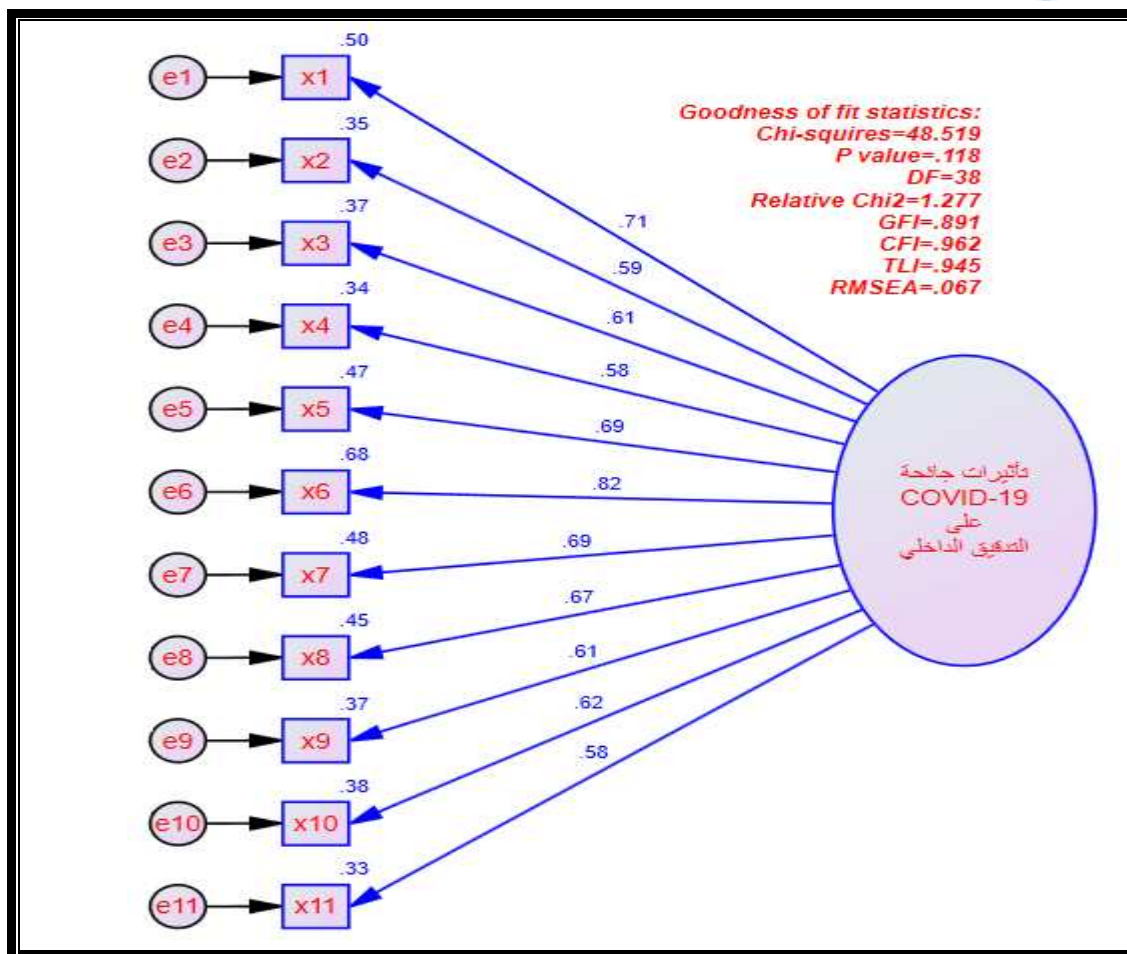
e1 x1 .50
e2 x2 .35
e3 x3 .37
e4 x4 .34
e5 x5 .47
e6 x6 .68
e7 x7 .48
e8 x8 .45
e9 x9 .37
e10 x10 .38
e11 x11 .33

Goodness of fit statistics:
Chi-squires=48.519
P value=.118
DF=38
Relative Chi2=1.277
GFI=.891
CFI=.962
TLI=.945
RMSEA=.067

.71
.59
.61
.58
.69
.82
.69
.67
.61
.62
.58

تأثيرات جائحة
COVID-19
على
التدقيق الداخلي